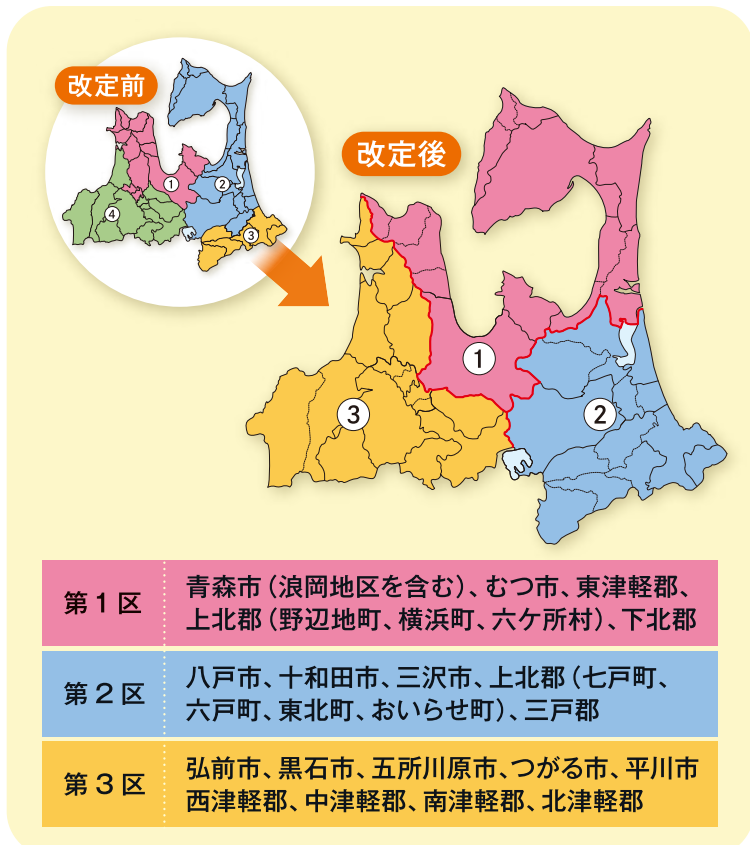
改定前

①
②
③
④

改定後

①
②
③

| 第１区 | 青森市（浪岡地区を含む）、むつ市、東津軽郡、上北郡（野辺地町、横浜町、六ケ所村）、下北郡 |
|---|---|
| 第２区 | 八戸市、十和田市、三沢市、上北郡（七戸町、六戸町、東北町、おいらせ町）、三戸郡 |
| 第３区 | 弘前市、黒石市、五所川原市、つがる市、平川市 西津軽郡、中津軽郡、南津軽郡、北津軽郡 |